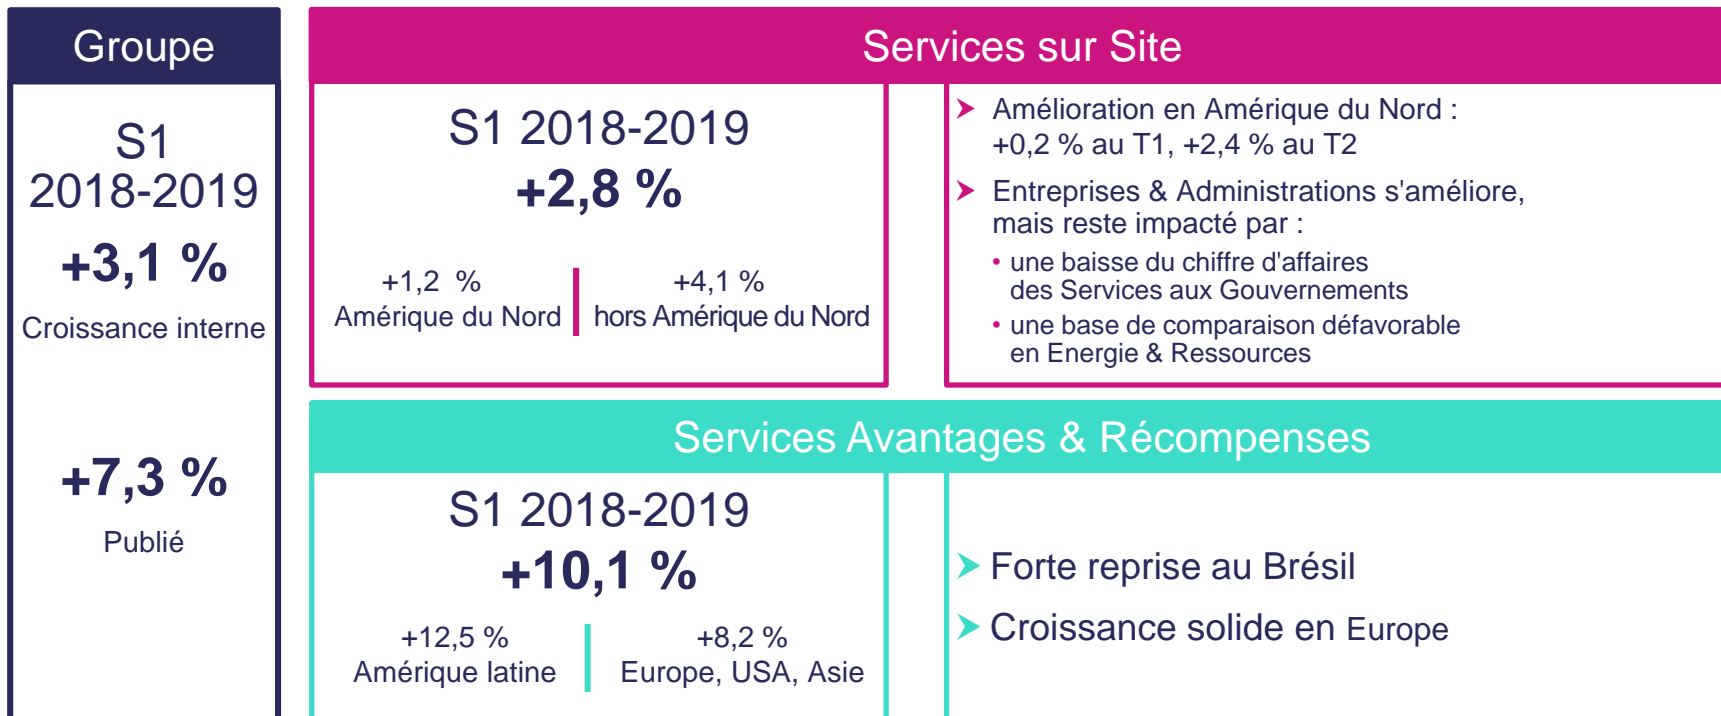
Groupe

S1 2018-2019

+3,1 %

Croissance interne

+7,3 %

Publié

Services sur Site

S1 2018-2019

+2,8 %

+1,2 %
Amérique du Nord

+4,1 %
hors Amérique du Nord

Amélioration en Amérique du Nord : +0,2 % au T1, +2,4 % au T2

Entreprises & Administrations s'améliore, mais reste impacté par :

• une baisse du chiffre d'affaires des Services aux Gouvernements

• une base de comparaison défavorable en Energie & Ressources

Services Avantages & Récompenses

S1 2018-2019

+10,1 %

+12,5 %
Amérique latine

+8,2 %
Europe, USA, Asie

Forte reprise au Brésil

Croissance solide en Europe